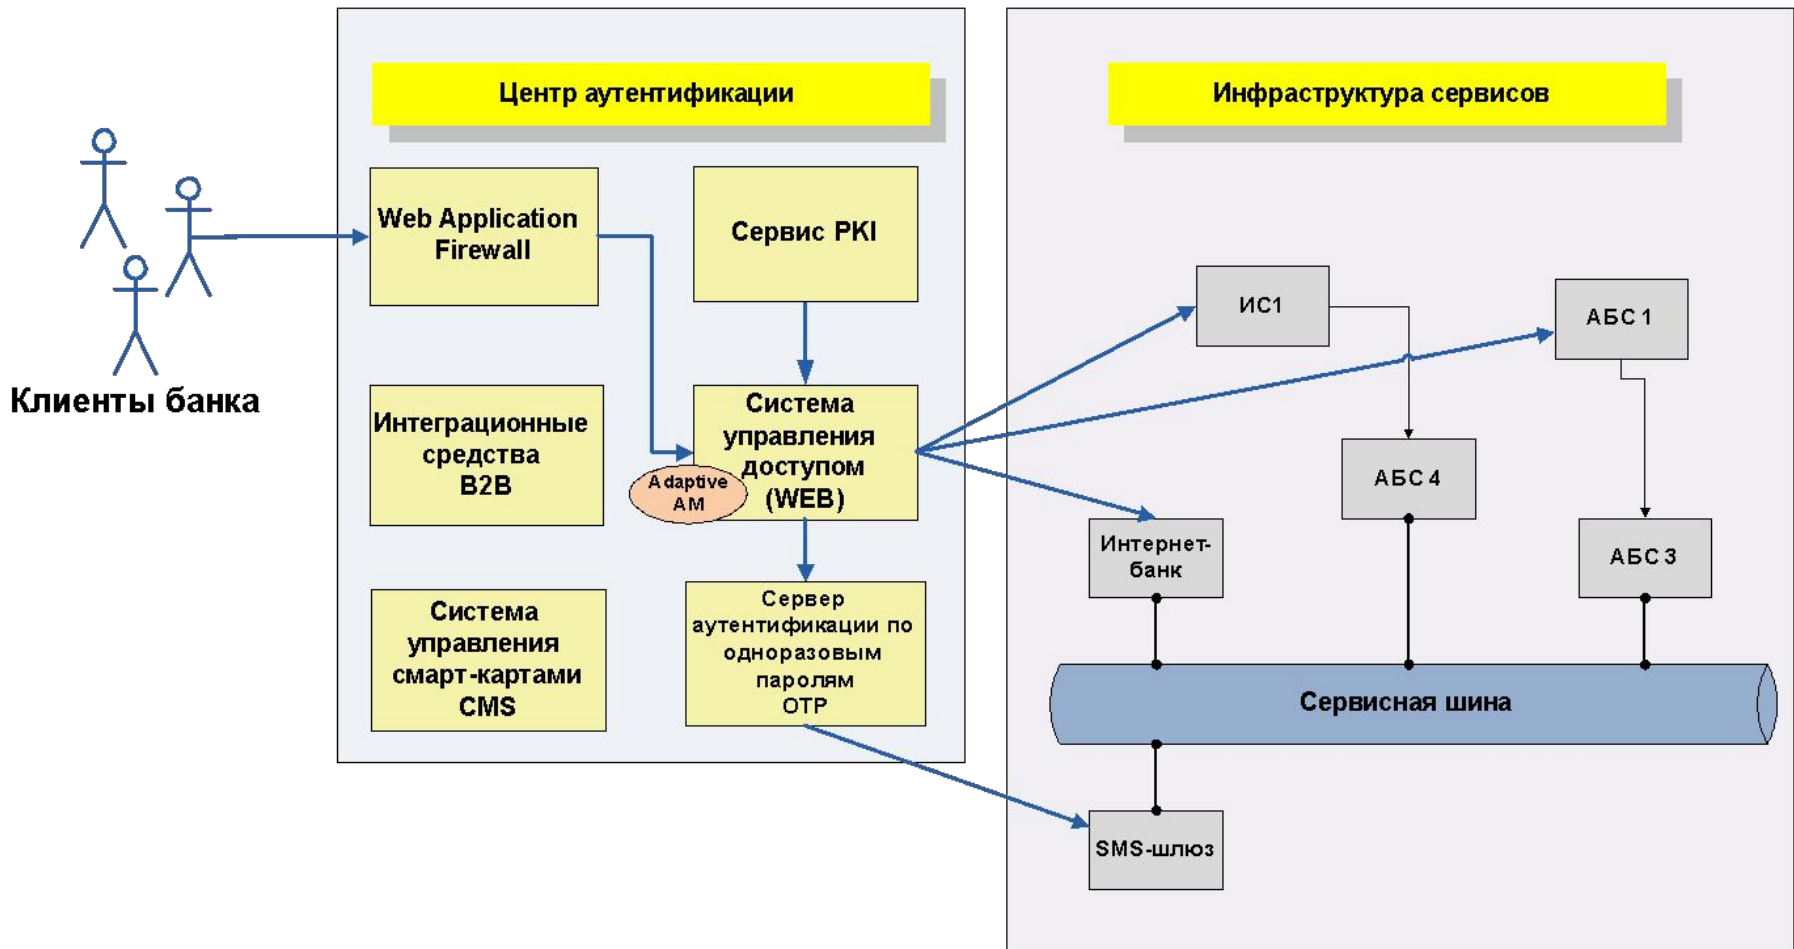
Клиенты банка

Центр аутентификации

Web Application Firewall

Сервис PKI

Интеграционные средства B2B

Система управления доступом (WEB)

Adaptive AM

Система управления смарт-картами CMS

Сервер аутентификации по одноразовым паролям OTP

Инфраструктура сервисов

ИС1

АБС 1

АБС 4

Интернет-банк

АБС 3

Сервисная шина

SMS-шлюз